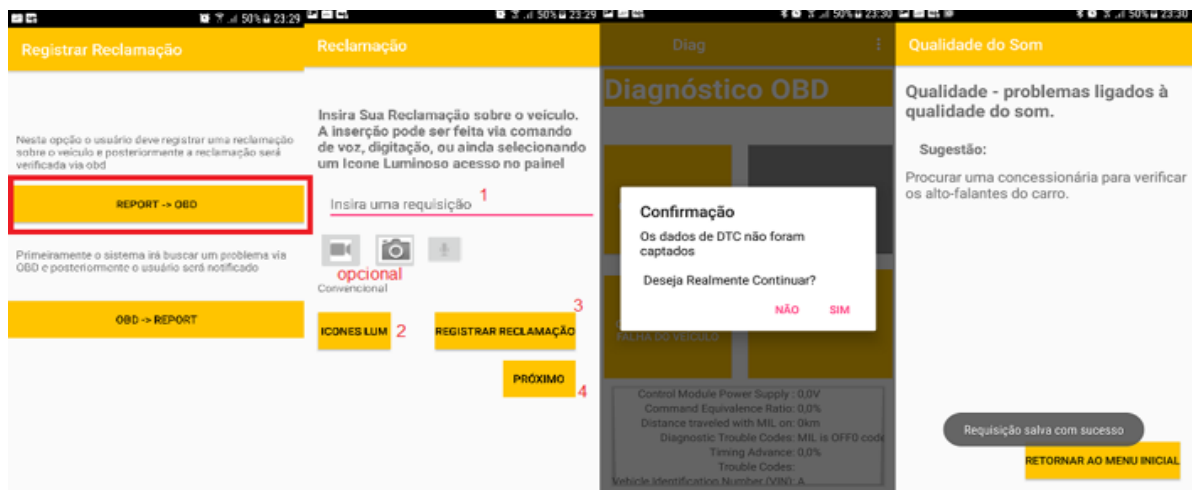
50% 23:29

Registrar Reclamação

Nesta opção o usuário deve registrar uma reclamação sobre o veículo e posteriormente a reclamação será verificada via obd

REPORT -> OBD

Primeiramente o sistema irá buscar um problema via OBD e posteriormente o usuário será notificado

OBD -> REPORT

50% 23:29

Reclamação

Insira Sua Reclamação sobre o veículo. A inserção pode ser feita via comando de voz, digitação, ou ainda selecionando um Icone Luminoso acesso no painel

Insira uma requisição 1

opcional
Convencional

ICONES LUM 2

3
REGISTRAR RECLAMAÇÃO

PRÓXIMO 4

50% 23:30

Diag

Diagnóstico OBD

FALHA DO VEÍCULO

Confirmação
Os dados de DTC não foram captados

Deseja Realmente Continuar?

NÃO SIM

Control Module Power Supply : 0,0V
Command Equivalence Ratio: 0,0%
Distance traveled with MIL on: 0km
Diagnostic Trouble Codes: MIL is OFF0 code
Timing Advance: 0,0%
Trouble Codes:
Vehicle Identification Number (VIN): A

50% 23:30

Qualidade do Som

Qualidade - problemas ligados à qualidade do som.

Sugestão:

Procurar uma concessionária para verificar os alto-falantes do carro.

Requisição salva com sucesso

RETORNAR AO MENU INICIAL